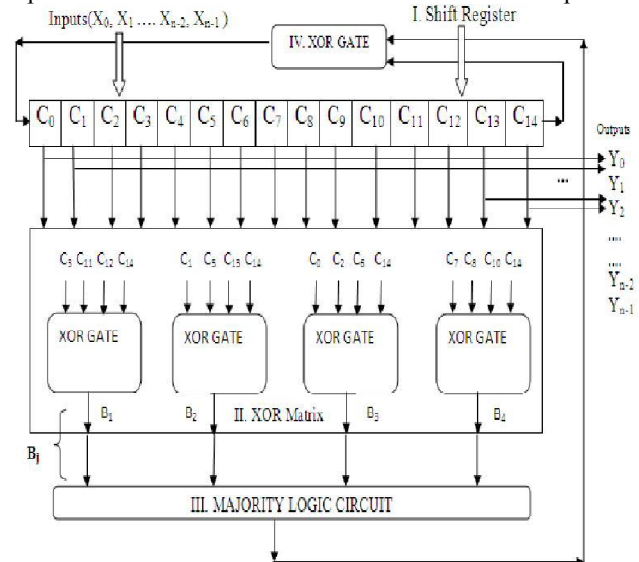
Inputs($X_0$, $X_1$ .... $X_{n-2}$, $X_{n-1}$ )

I. Shift Register

IV. XOR GATE

$C_0$ $C_1$ $C_2$ $C_3$ $C_4$ $C_5$ $C_6$ $C_7$ $C_8$ $C_9$ $C_{10}$ $C_{11}$ $C_{12}$ $C_{13}$ $C_{14}$

Outputs

$Y_0$

$Y_1$

$Y_2$

$Y_{n-2}$

$Y_{n-1}$

$C_3$ $C_{11}$ $C_{12}$ $C_{14}$

$C_1$ $C_5$ $C_{13}$ $C_{14}$

$C_0$ $C_2$ $C_6$ $C_{14}$

$C_7$ $C_8$ $C_{10}$ $C_{14}$

XOR GATE

XOR GATE

XOR GATE

XOR GATE

$B_1$

$B_2$

II. XOR Matrix

$B_3$

$B_4$

$B_j$

III. MAJORITY LOGIC CIRCUIT